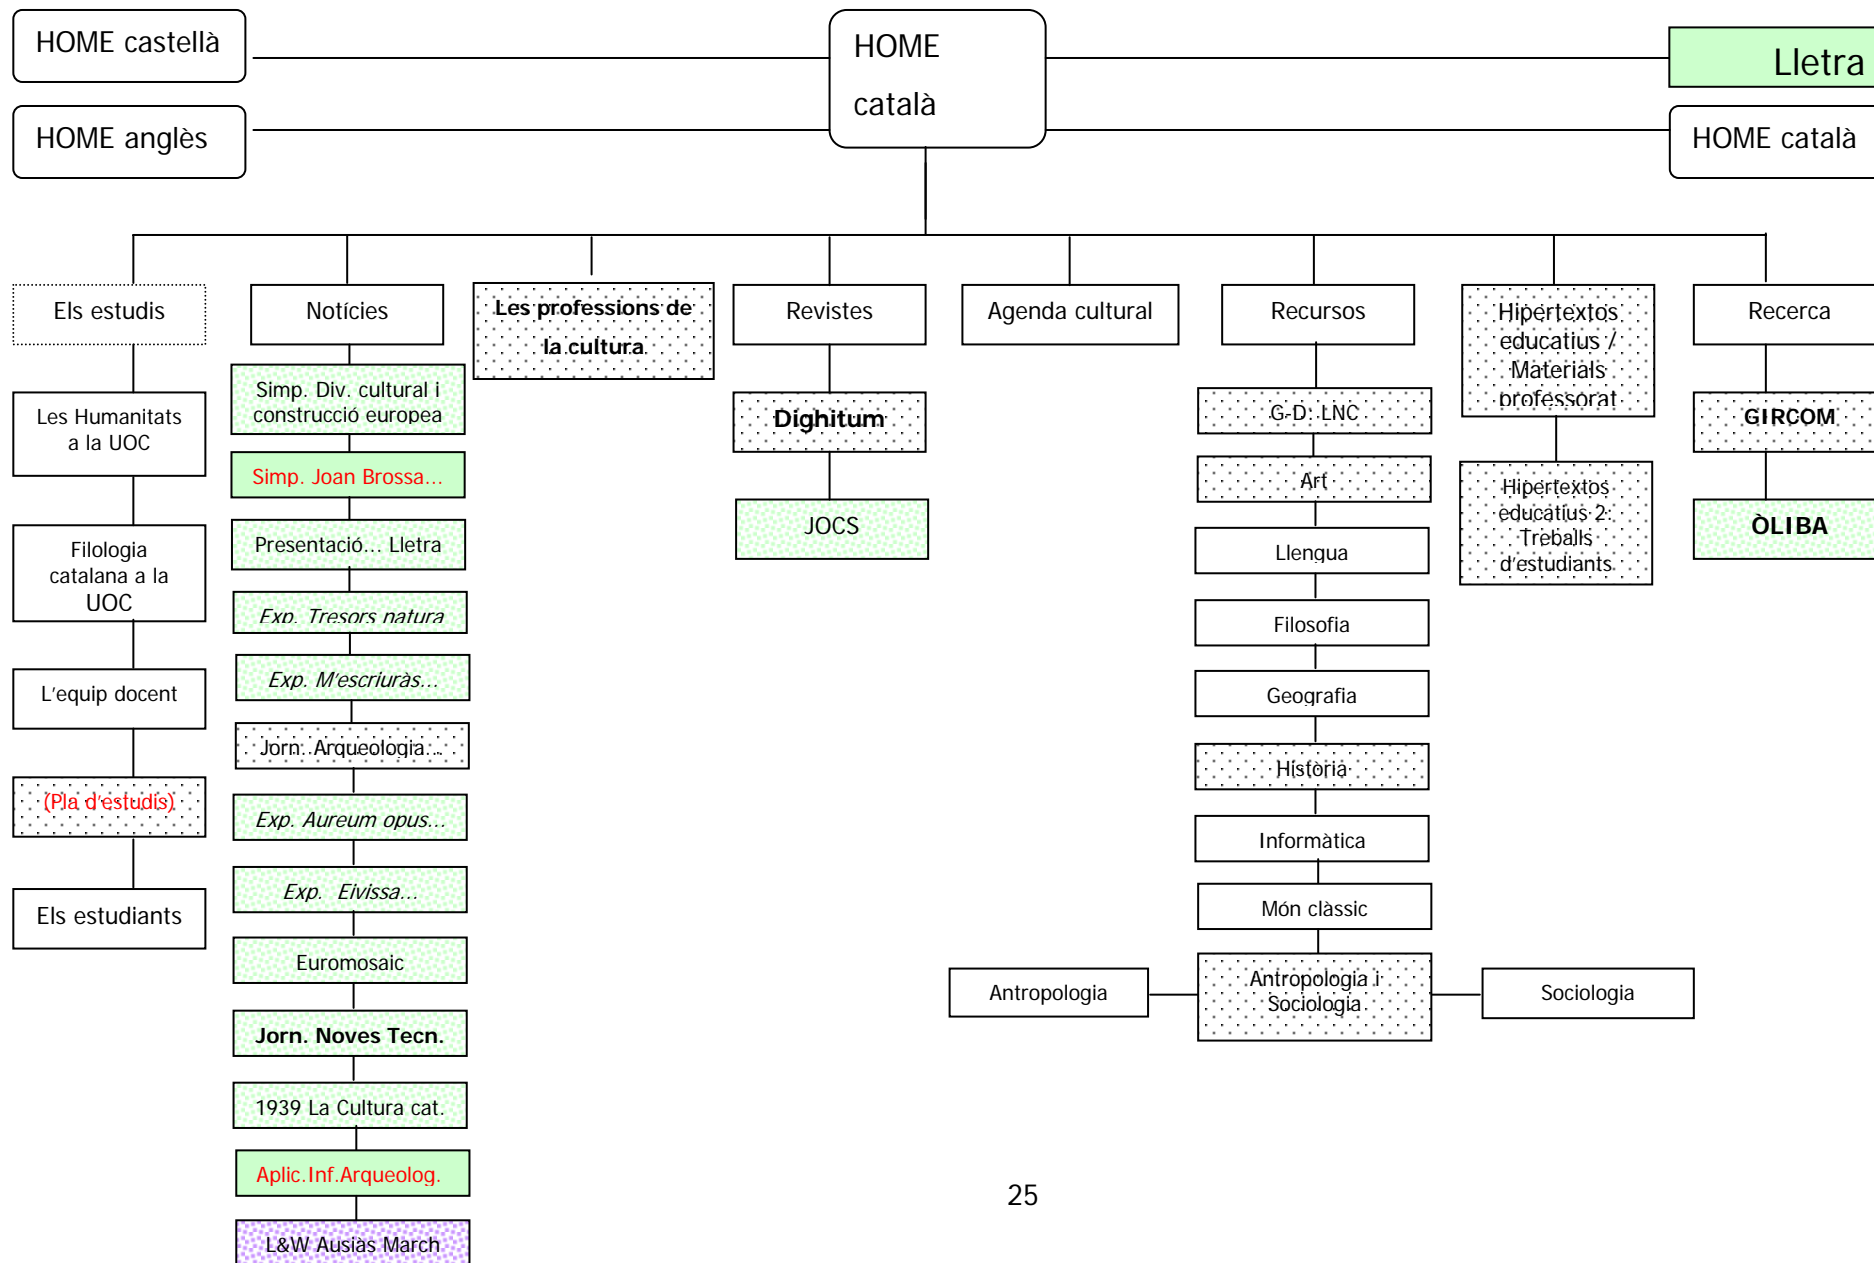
HOME castellà

HOME anglès

HOME català

Lletra

HOME català

Els estudis

Les Humanitats a la UOC

Filologia catalana a la UOC

L'equip docent

(Pla d'estudis)

Els estudiants

Notícies

Simp. Div. cultural i construcció europea

Simp. Joan Brossa...

Presentació... Lletra

Exp. Tresors natura

Exp. M'escriuràs...

Jorn. Arqueologia...

Exp. Aureum opus...

Exp. Eivissa...

Euromosaic

Jorn. Noves Tecn.

1939 La Cultura cat.

Aplic.Inf.Arqueolog.

L&W Ausiàs March

Les professions de la cultura

Revistes

Dighitum

JOCS

Agenda cultural

Recursos

G-D: LNC

Art

Llengua

Filosofia

Geografia

Història

Informàtica

Món clàssic

Antropologia

Antropologia i Sociologia

Sociologia

Hipertextos educatius / Materials professorat

Hipertextos educatius 2: Treballs d'estudiants

Recerca

GIRCOM

ÒLIBA

25